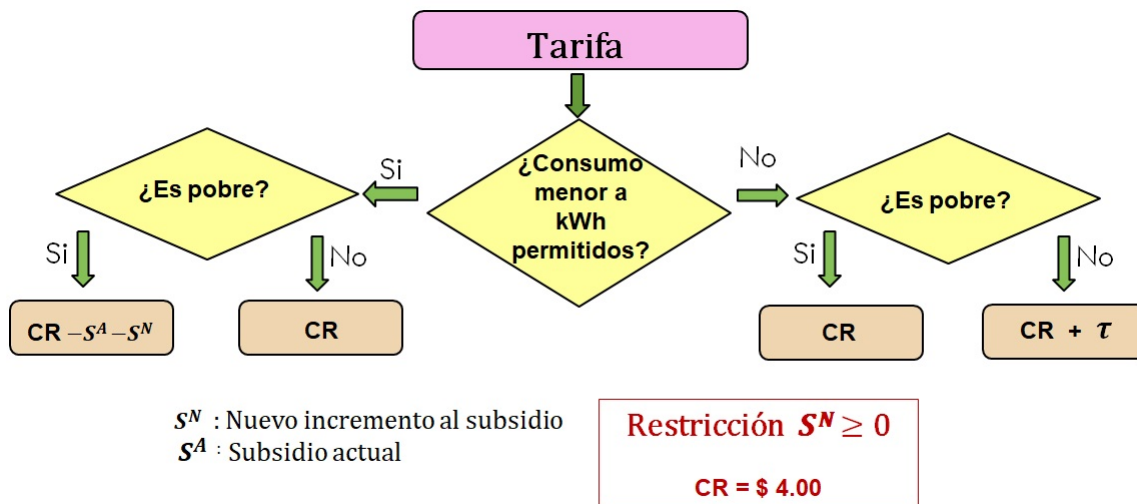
Tarifa

¿Consumo menor a kWh permitidos?

Si

No

¿Es pobre?

Si

No

$CR - S^A - S^N$

CR

¿Es pobre?

Si

No

CR

CR + $\tau$

$S^N$ : Nuevo incremento al subsidio
$S^A$ : Subsidio actual

Restricción $S^N \geq 0$

CR = $ 4.00